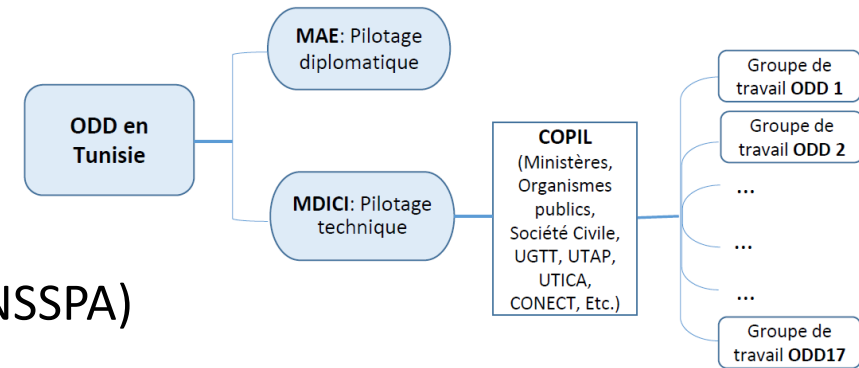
ODD en Tunisie

MAE: Pilotage diplomatique

MDICI: Pilotage technique

COPIL
(Ministères, Organismes publics, Société Civile, UGTT, UTAP, UTICA, CONECT, Etc.)

Groupe de travail ODD 1

Groupe de travail ODD 2

...

...

...

Groupe de travail ODD17

NSSPA)